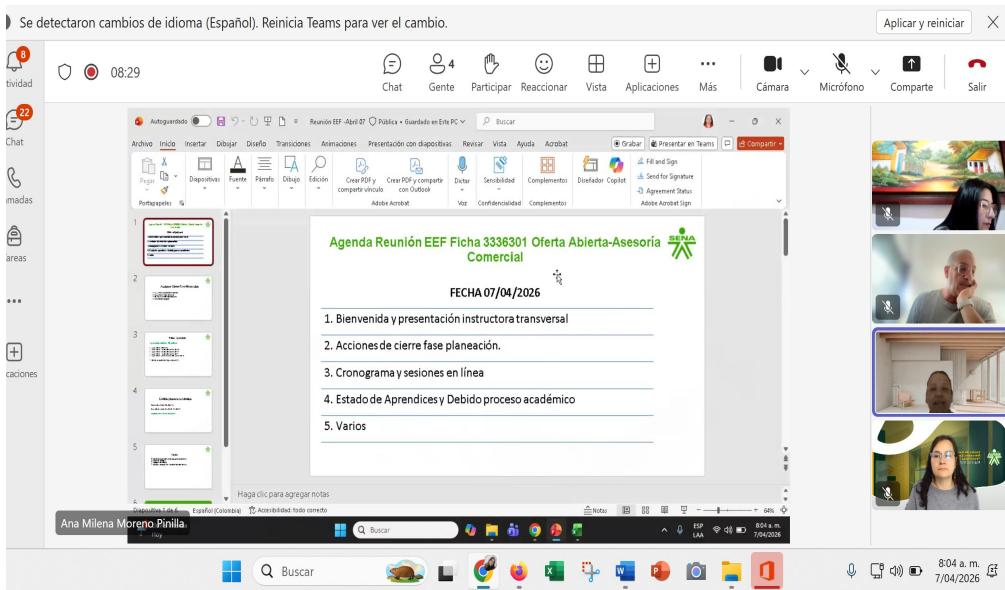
Se detectaron cambios de idioma (Español). Reinicia Teams para ver el cambio.

Aplicar y reiniciar

8
tividad

22
Chat

amadas

areas

...

caciones

08:29

Chat

4
Gente

Participar

Reaccionar

Vista

Aplicaciones

Más

Cámara

Micrófono

Comparte

Salir

Autoguardado

Reunión EEF -Abril 07 Pública • Guardado en Este PC

Buscar

Archivo Inicio Insertar Dibujar Diseño Transiciones Animaciones Presentación con diapositivas Revisar Vista Ayuda Acrobat

Grabar

Presentar en Teams

Compartir

Pegar

Portapapeles

Diapositivas

Fuente

Párrafo

Dibujo

Edición

Crear PDF y compartir vínculo

Crear PDF y compartir con Outlook

Adobe Acrobat

Dictar

Voz

Sensibilidad

Confidencialidad

Complementos

Complementos

Diseñador

Copilot

Fill and Sign

Send for Signature

Agreement Status

Adobe Acrobat Sign

1

2

3

4

5

6

Agenda Reunión EEF Ficha 3336301 Oferta Abierta-Asesoría Comercial

SENA

FECHA 07/04/2026

1. Bienvenida y presentación instructora transversal

2. Acciones de cierre fase planeación.

3. Cronograma y sesiones en línea

4. Estado de Aprendices y Debido proceso académico

5. Varios

Haga clic para agregar notas

Diapositiva 1 de 6

Español (Colombia)

Accesibilidad: todo correcto

Notas

64%

Buscar

ESP LAA

8:04 a. m. 7/04/2026

Ana Milena Moreno Pinilla

Hoy

Buscar

8:04 a. m.
7/04/2026